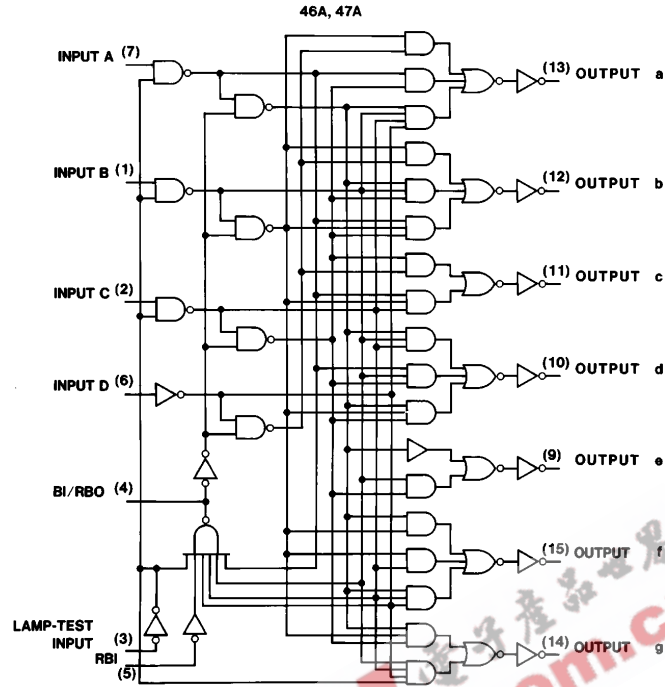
46A, 47A

INPUT A (7)

INPUT B (1)

INPUT C (2)

INPUT D (6)

BI/RBO (4)

LAMP-TEST INPUT (3)

RBI (5)

(13) OUTPUT a

(12) OUTPUT b

(11) OUTPUT c

(10) OUTPUT d

(9) OUTPUT e

(15) OUTPUT f

(14) OUTPUT g